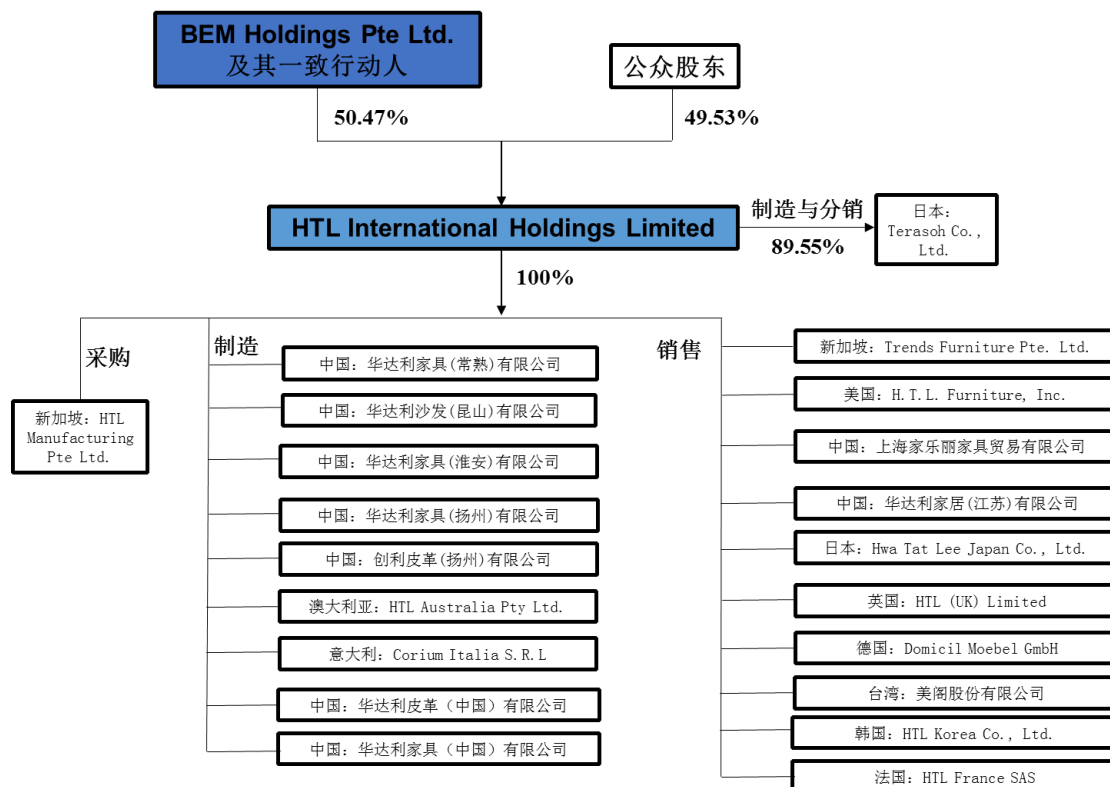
BEM Holdings Pte Ltd.
及其一致行动人

公众股东

50.47%

49.53%

HTL International Holdings Limited

制造与分销

89.55%

日本：Terasoh Co., Ltd.

100%

采购

新加坡：HTL Manufacturing Pte Ltd.

制造

中国：华达利家具(常熟)有限公司

中国：华达利沙发(昆山)有限公司

中国：华达利家具(淮安)有限公司

中国：华达利家具(扬州)有限公司

中国：创利皮革(扬州)有限公司

澳大利亚：HTL Australia Pty Ltd.

意大利：Corium Italia S.R.L

中国：华达利皮革（中国）有限公司

中国：华达利家具（中国）有限公司

销售

新加坡：Trends Furniture Pte. Ltd.

美国：H.T.L. Furniture, Inc.

中国：上海家乐丽家具贸易有限公司

中国：华达利家居(江苏)有限公司

日本：Hwa Tat Lee Japan Co., Ltd.

英国：HTL (UK) Limited

德国：Domicil Moebel GmbH

台湾：美阁股份有限公司

韩国：HTL Korea Co., Ltd.

法国：HTL France SAS